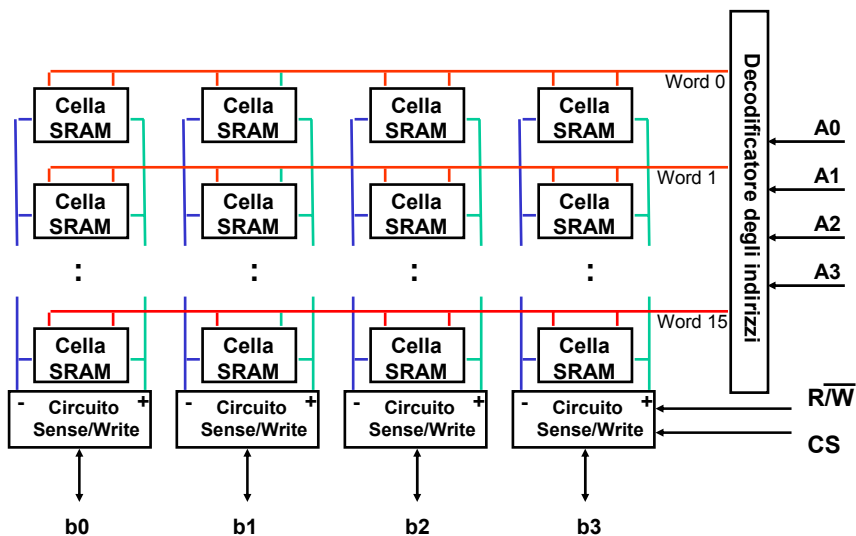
Word 0

Cella SRAM

Cella SRAM

Cella SRAM

Cella SRAM

Word 1

Cella SRAM

Cella SRAM

Cella SRAM

Cella SRAM

:

:

:

:

Word 15

Cella SRAM

Cella SRAM

Cella SRAM

Cella SRAM

Decodificatore degli indirizzi

A0

A1

A2

A3

- Circuito + Sense/Write

- Circuito + Sense/Write

- Circuito + Sense/Write

- Circuito + Sense/Write

$R/\overline{W}$

CS

b0

b1

b2

b3